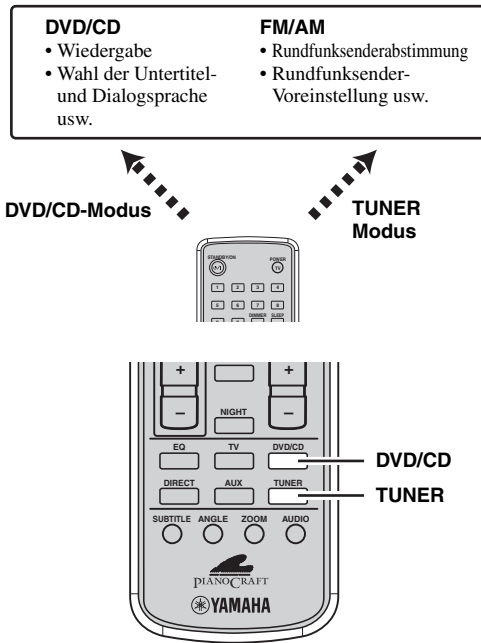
DVD/CD
• Wiedergabe
• Wahl der Untertitel- und Dialogsprache usw.

FM/AM
• Rundfunksenderabstimmung
• Rundfunksender-Voreinstellung usw.

DVD/CD-Modus

TUNER Modus

STANDBY/ON
POWER
TV
1 2 3 4
5 6 7 8
DIMMER SLEEP

+
–
NIGHT
+
–
EQ
TV
DVD/CD
DIRECT
AUX
TUNER
SUBTITLE ANGLE ZOOM AUDIO
PIANOCRAFT
YAMAHA

DVD/CD
TUNER